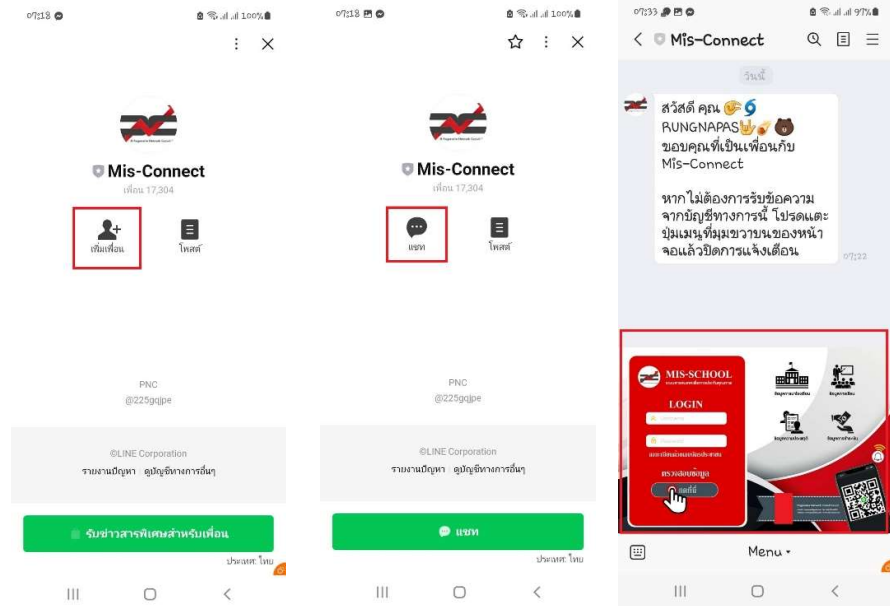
07:18

Mis-Connect
เพื่อน 17,304

เพิ่มเพื่อน
โพสต์

PNC
@225gqjpe

©LINE Corporation
รายงานปัญหา ดูบัญชีทางการอื่นๆ

รับข่าวสารพิเศษสำหรับเพื่อน

ประเทศ: ไทย

07:18

Mis-Connect
เพื่อน 17,304

แชท
โพสต์

PNC
@225gqjpe

©LINE Corporation
รายงานปัญหา ดูบัญชีทางการอื่นๆ

แชท

ประเทศ: ไทย

07:33
97%

Mis-Connect

วันนี้

สวัสดี คุณ RUNGNAPAS ขอบคุณที่เป็นเพื่อนกับ Mis-Connect

หากไม่ต้องการรับข้อความจากบัญชีทางการนี้ โปรดแตะปุ่มเมนูที่มุมขวาบนของหน้าจอแล้วปิดการแจ้งเตือน

07:22

MIS-SCHOOL
LOGIN
ตรวจสอบข้อมูล
คลิกที่นี่

Menu